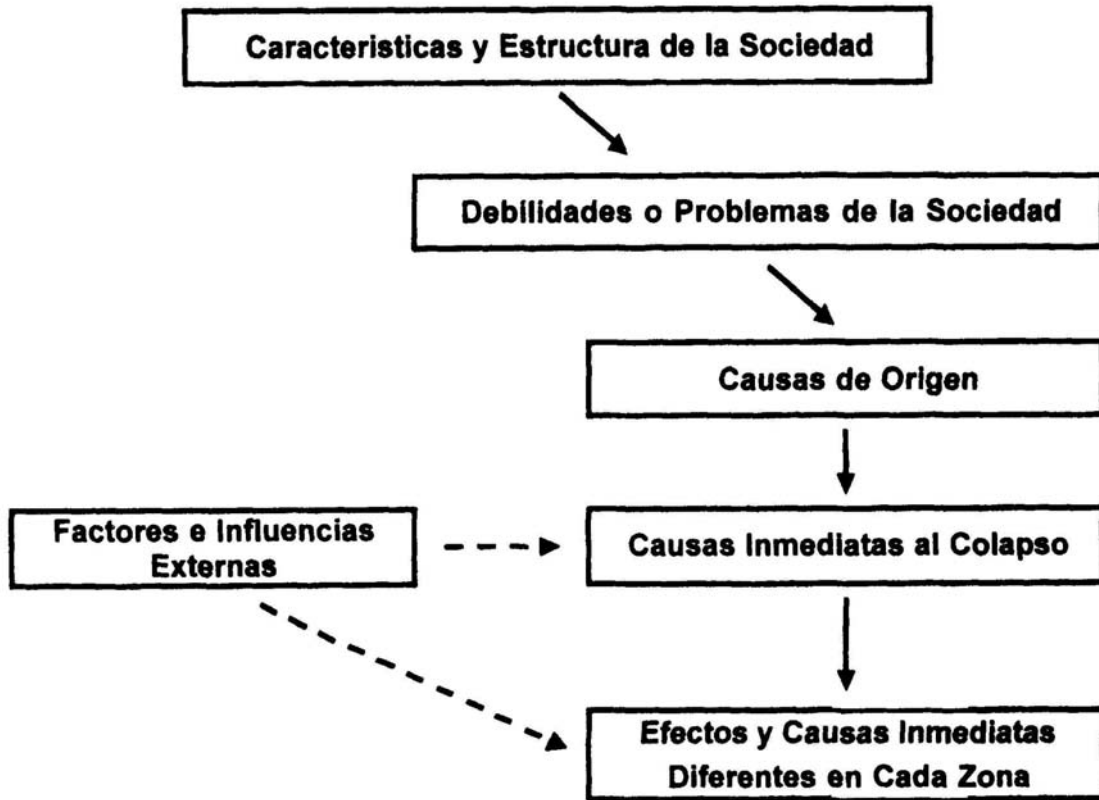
Caracteristicas y Estructura de la Sociedad

Debilidades o Problemas de la Sociedad

Causas de Origen

Factores e Influencias Externas

Causas Inmediatas al Colapso

Efectos y Causas Inmediatas Diferentes en Cada Zona